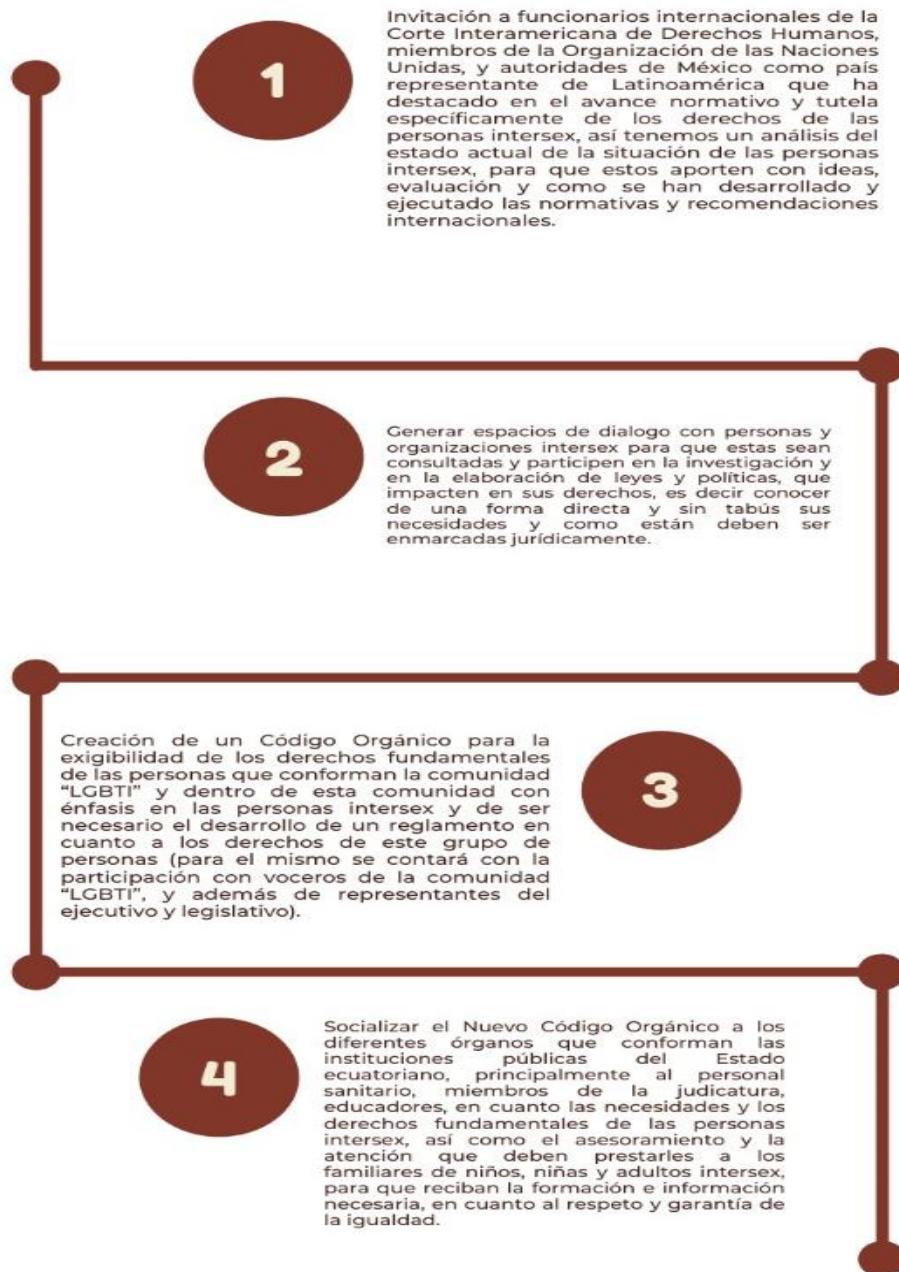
1

Invitación a funcionarios internacionales de la Corte Interamericana de Derechos Humanos, miembros de la Organización de las Naciones Unidas, y autoridades de México como país representante de Latinoamérica que ha destacado en el avance normativo y tutela específicamente de los derechos de las personas intersex, así tenemos un análisis del estado actual de la situación de las personas intersex, para que estos aporten con ideas, evaluación y como se han desarrollado y ejecutado las normativas y recomendaciones internacionales.

2

Generar espacios de dialogo con personas y organizaciones intersex para que estas sean consultadas y participen en la investigación y en la elaboración de leyes y políticas, que impacten en sus derechos, es decir conocer de una forma directa y sin tabús sus necesidades y como están deben ser enmarcadas jurídicamente.

Creación de un Código Orgánico para la exigibilidad de los derechos fundamentales de las personas que conforman la comunidad "LGBTI" y dentro de esta comunidad con énfasis en las personas intersex y de ser necesario el desarrollo de un reglamento en cuanto a los derechos de este grupo de personas (para el mismo se contará con la participación con voceros de la comunidad "LGBTI", y además de representantes del ejecutivo y legislativo).

3

4

Socializar el Nuevo Código Orgánico a los diferentes órganos que conforman las instituciones públicas del Estado ecuatoriano, principalmente al personal sanitario, miembros de la judicatura, educadores, en cuanto las necesidades y los derechos fundamentales de las personas intersex, así como el asesoramiento y la atención que deben prestarles a los familiares de niños, niñas y adultos intersex, para que reciban la formación e información necesaria, en cuanto al respeto y garantía de la igualdad.